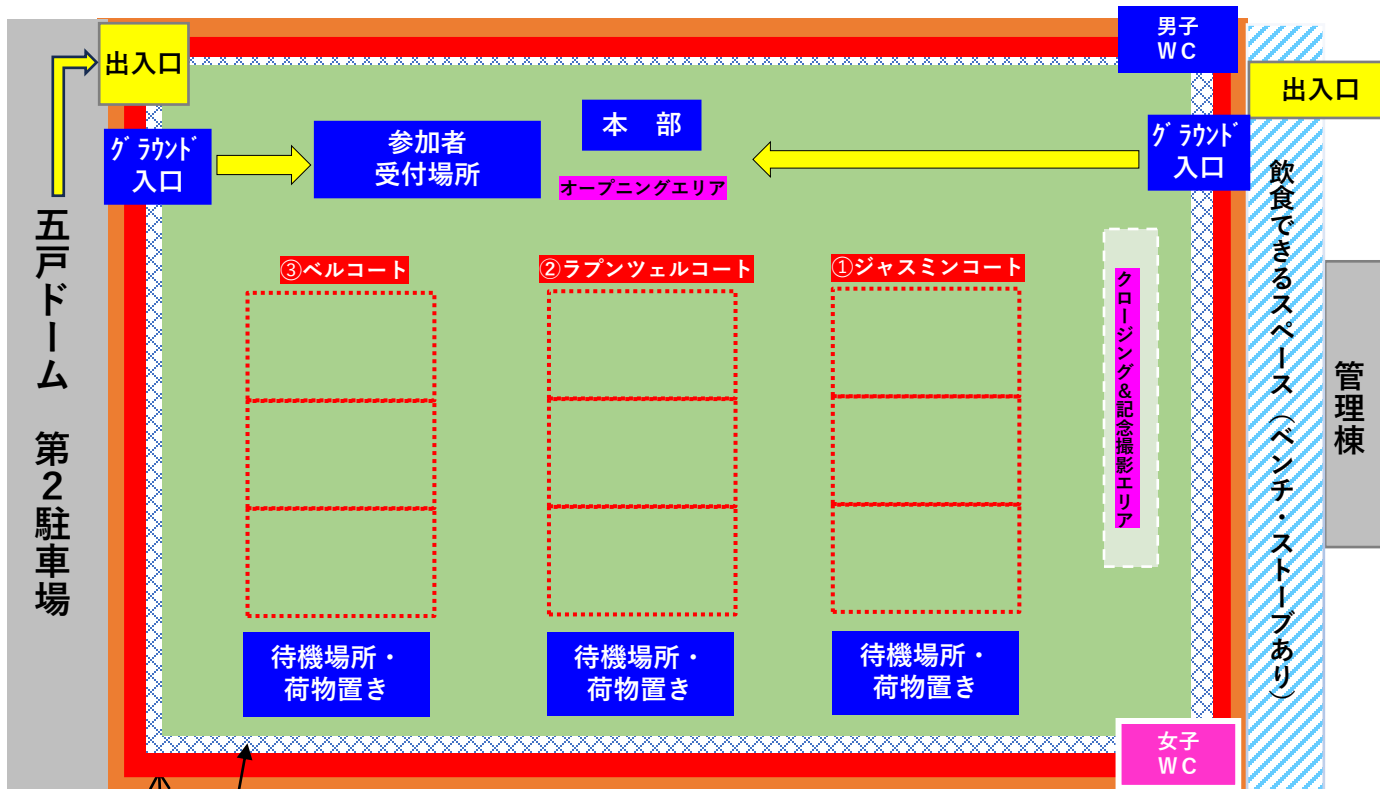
出入口

五戸ドーム　第2駐車場

ｸﾞﾗｳﾝﾄﾞ
入口

参加者
受付場所

本　部

オープニングエリア

男子
WC

出入口

ｸﾞﾗｳﾝﾄﾞ
入口

飲食できるスペース（ベンチ・ストーブあり）

管理棟

③ベルコート

②ラプンツェルコート

①ジャスミンコート

クロージング＆記念撮影エリア

待機場所・
荷物置き

待機場所・
荷物置き

待機場所・
荷物置き

女子
WC